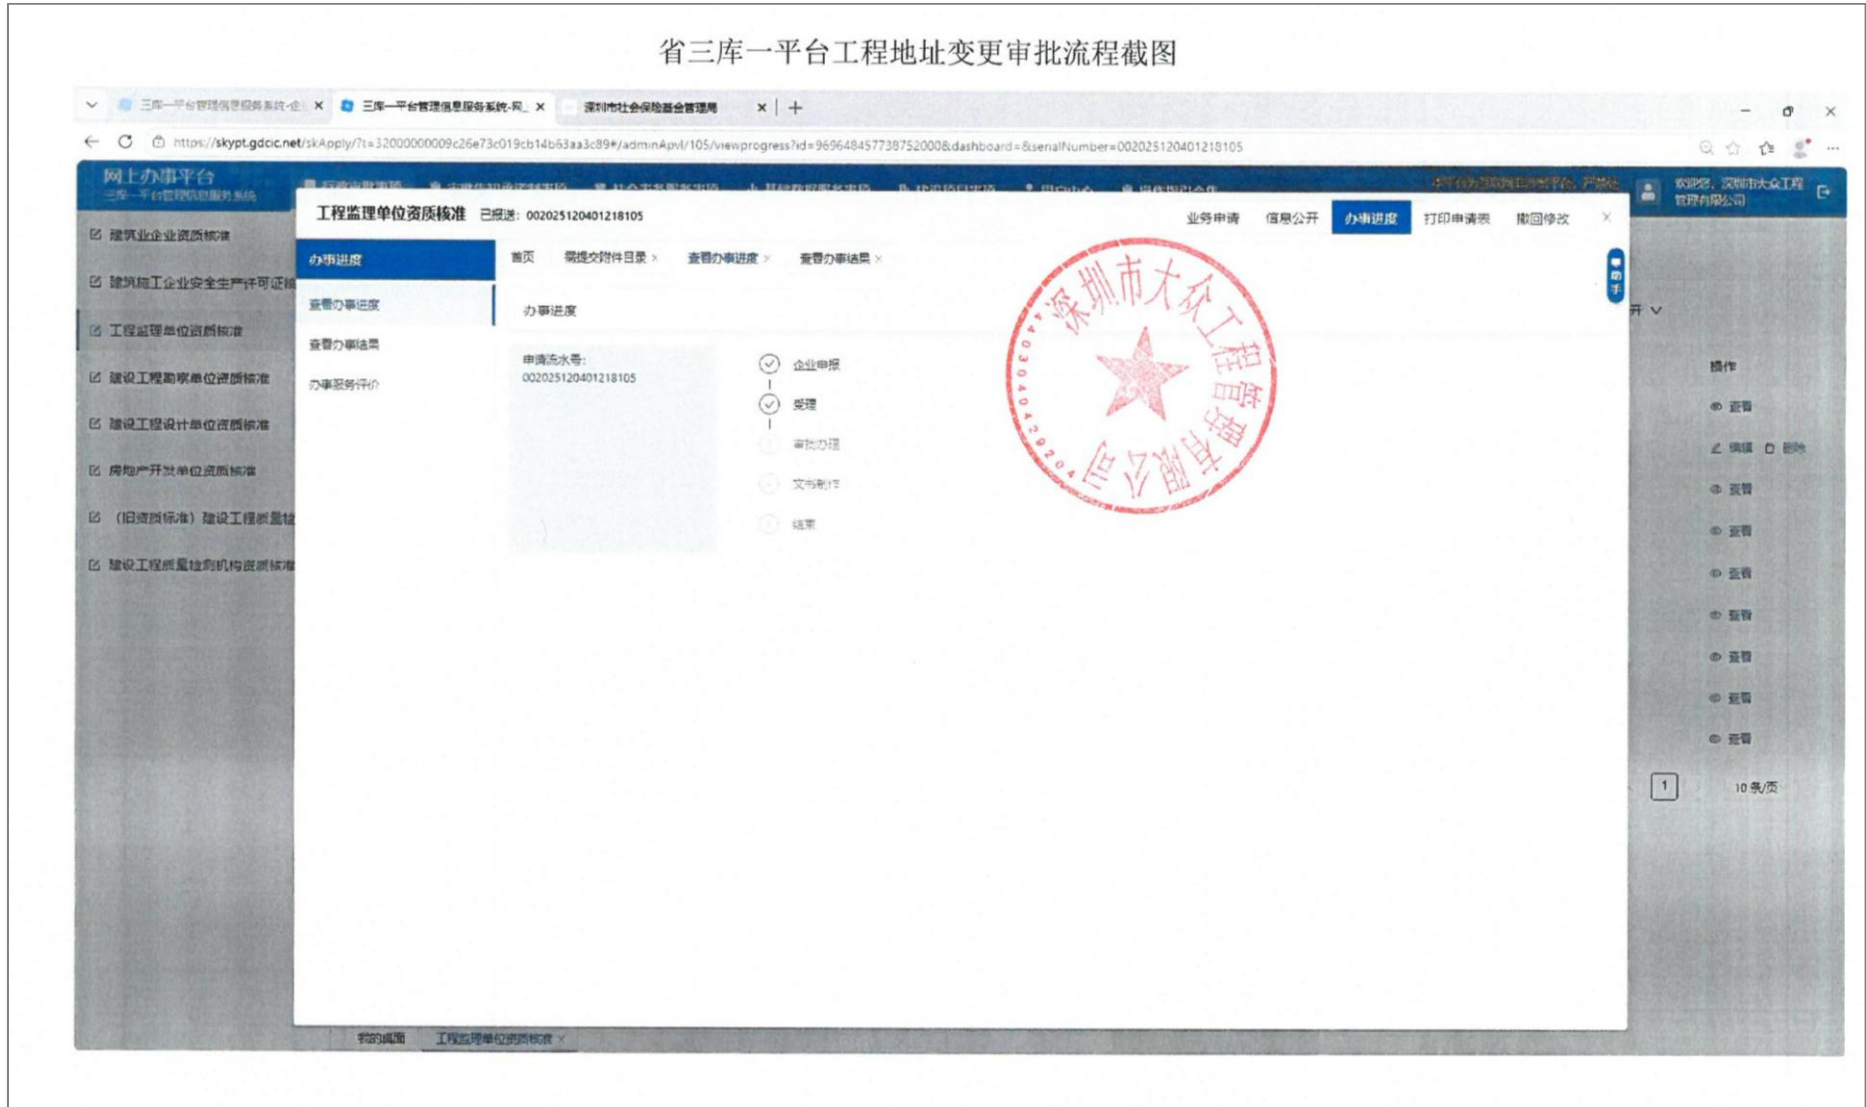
省三库一平台工程地址变更审批流程截图

三库一平台管理信息服务系统-企 ×
三库一平台管理信息服务系统-网 ×
深圳市社会保险基金管理局 ×
+

https://skypt.gdcic.net/skApply/?t=32000000009c26e73c019cb14b63aa3c89#/adminApvl/105/viewprogress?id=969648457738752000&dashboard=&serialNumber=002025120401218105

网上办事平台
三库一平台管理信息服务系统

欢迎您，深圳市大众工程管理有限公司

建筑业企业资质核准
建筑施工企业安全生产许可证核
工程监理单位资质核准
建设工程勘察单位资质核准
建设工程设计单位资质核准
房地产开发单位资质核准
（旧资质标准）建设工程质量检
建设工程质量检测机构资质核准

工程监理单位资质核准 已报送：002025120401218105

业务申请 信息公开 办事进度 打印申请表 撤回修改 ×

办事进度
查看办事进度
查看办事结果
办事服务评价

首页 | 需提交附件目录 × | 查看办事进度 × | 查看办事结果 ×

办事进度

申请流水号：
002025120401218105

企业申报
受理
审批办理
文书制作
结束

深圳市大众工程管理有限公司
4403040429204

助手

操作
查看
编辑 删除
查看
查看
查看
查看
查看
查看
查看

1
10 条/页

我的桌面 工程监理单位资质核准 ×